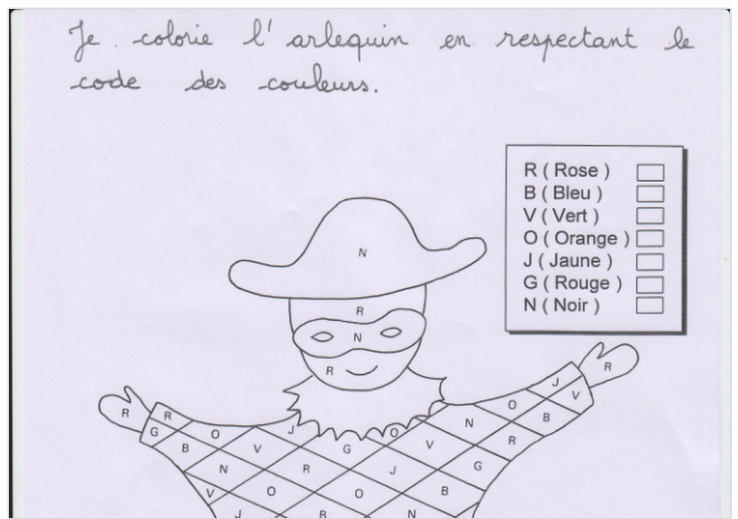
Je colorie l'arlequin en respectant le code des couleurs.

R ( Rose )
B ( Bleu )
V ( Vert )
O ( Orange )
J ( Jaune )
G ( Rouge )
N ( Noir )

N
R
N
R
R R
G B O V J
N V G O V N R
O V N R J G B
V O N O B
J B
R J V O B
R